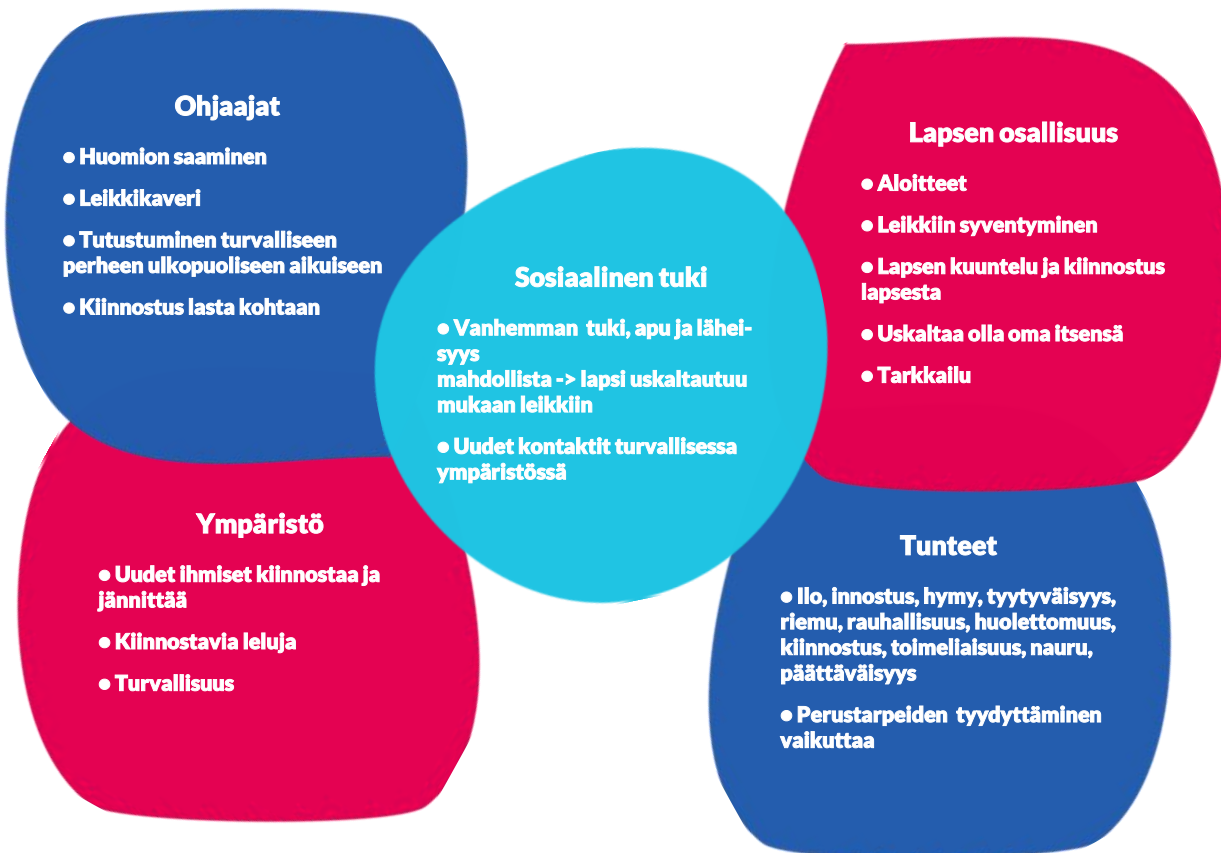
Ohjaajat

● Huomion saaminen

● Leikkikaveri

● Tutustuminen turvalliseen perheen ulkopuoliseen aikuiseen

● Kiinnostus lasta kohtaan

Sosiaalinen tuki

● Vanhemman tuki, apu ja läheisyys mahdollista -> lapsi uskaltautuu mukaan leikkiin

● Uudet kontaktit turvallisessa ympäristössä

Lapsen osallisuus

● Aloitteet

● Leikkiin syventyminen

● Lapsen kuuntelu ja kiinnostus lapsesta

● Uskaltaa olla oma itsensä

● Tarkkailu

Ympäristö

● Uudet ihmiset kiinnostaa ja jännittää

● Kiinnostavia leluja

● Turvallisuus

Tunteet

● Ilo, innostus, hymy, tyytyväisyys, riemu, rauhallisuus, huolettomuus, kiinnostus, toimeliaisuus, nauru, päättäväisyys

● Perustarpeiden tyydyttäminen vaikuttaa